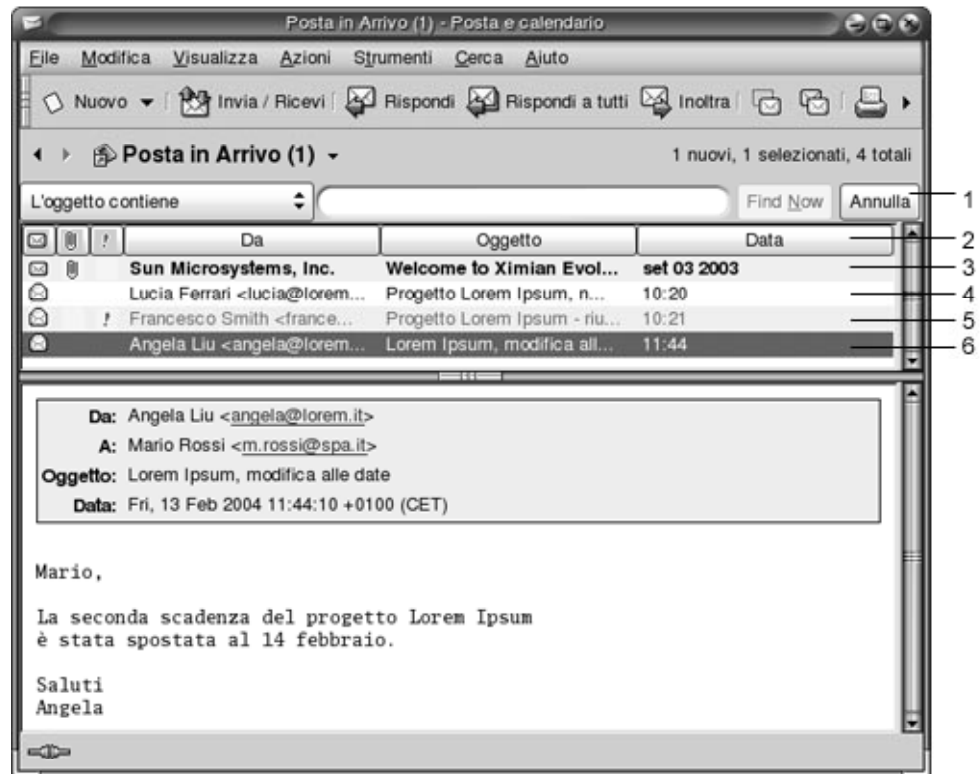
Posta in Arrivo (1) - Posta e calendario

File Modifica Visualizza Azioni Strumenti Cerca Aiuto

Nuovo Invia / Ricevi Rispondi Rispondi a tutti Inoltra

Posta in Arrivo (1)

1 nuovi, 1 selezionati, 4 totali

L'oggetto contiene

Find Now Annulla

1

| | | ! | Da | Oggetto | Data |
|---|---|---|---|---|---|
| | | | Sun Microsystems, Inc. | Welcome to Ximian Evol... | set 03 2003 |
| | | | Lucia Ferrari <lucia@lorem... | Progetto Lorem Ipsum, n... | 10:20 |
| | | ! | Francesco Smith <france... | Progetto Lorem Ipsum - riu... | 10:21 |
| | | | Angela Liu <angela@lorem... | Lorem Ipsum, modifica all... | 11:44 |

2
3
4
5
6

Da: Angela Liu <angela@lorem.it>
A: Mario Rossi <m.rossi@spa.it>
Oggetto: Lorem Ipsum, modifica alle date
Data: Fri, 13 Feb 2004 11:44:10 +0100 (CET)

Mario,

La seconda scadenza del progetto Lorem Ipsum è stata spostata al 14 febbraio.

Saluti
Angela